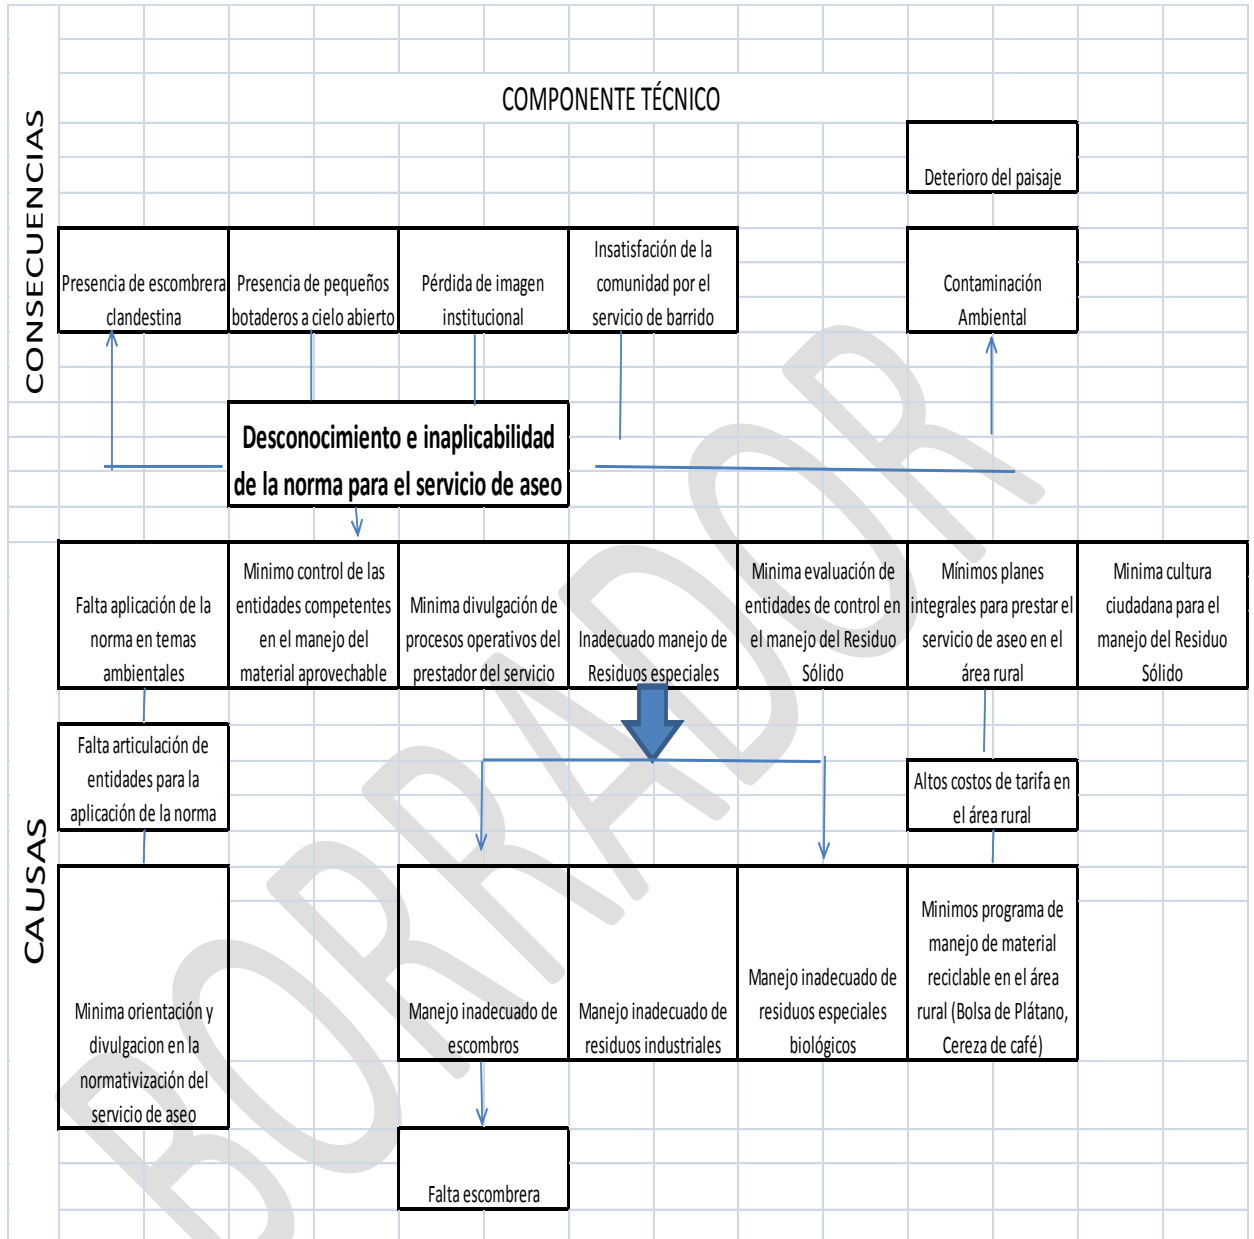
COMPONENTE TÉCNICO

CONSECUENCIAS

Deterioro del paisaje

Presencia de escombrera clandestina

Presencia de pequeños botaderos a cielo abierto

Pérdida de imagen institucional

Insatisfación de la comunidad por el servicio de barrido

Contaminación Ambiental

Desconocimiento e inaplicabilidad de la norma para el servicio de aseo

Falta aplicación de la norma en temas ambientales

Minimo control de las entidades competentes en el manejo del material aprovechable

Minima divulgación de procesos operativos del prestador del servicio

Inadecuado manejo de Residuos especiales

Minima evaluación de entidades de control en el manejo del Residuo Sólido

Mínimos planes integrales para prestar el servicio de aseo en el área rural

Minima cultura ciudadana para el manejo del Residuo Sólido

Falta articulación de entidades para la aplicación de la norma

Altos costos de tarifa en el área rural

CAUSAS

Minima orientación y divulgacion en la normativización del servicio de aseo

Manejo inadecuado de escombros

Manejo inadecuado de residuos industriales

Manejo inadecuado de residuos especiales biológicos

Minimos programa de manejo de material reciclable en el área rural (Bolsa de Plátano, Cereza de café)

Falta escombrera

BORRADOR